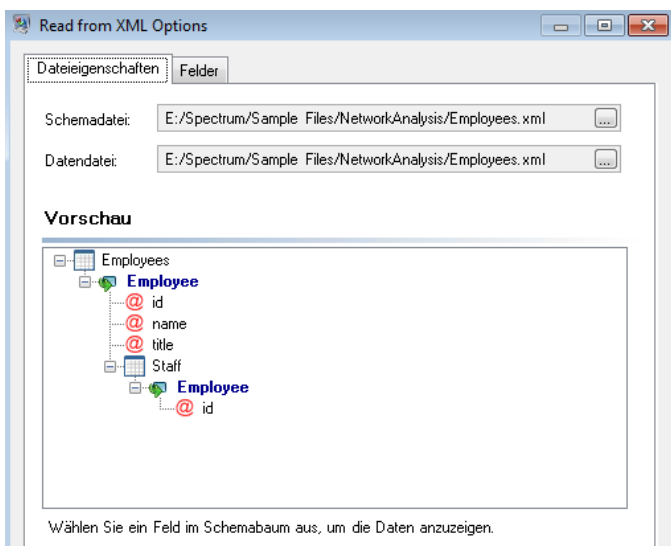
Read from XML Options

Dateieigenschaften | Felder

Schemadatei: E:/Spectrum/Sample Files/NetworkAnalysis/Employees.xml ...

Datendatei: E:/Spectrum/Sample Files/NetworkAnalysis/Employees.xml ...

Vorschau

Employees
Employee
@ id
@ name
@ title
Staff
Employee
@ id

Wählen Sie ein Feld im Schemabaum aus, um die Daten anzuzeigen.